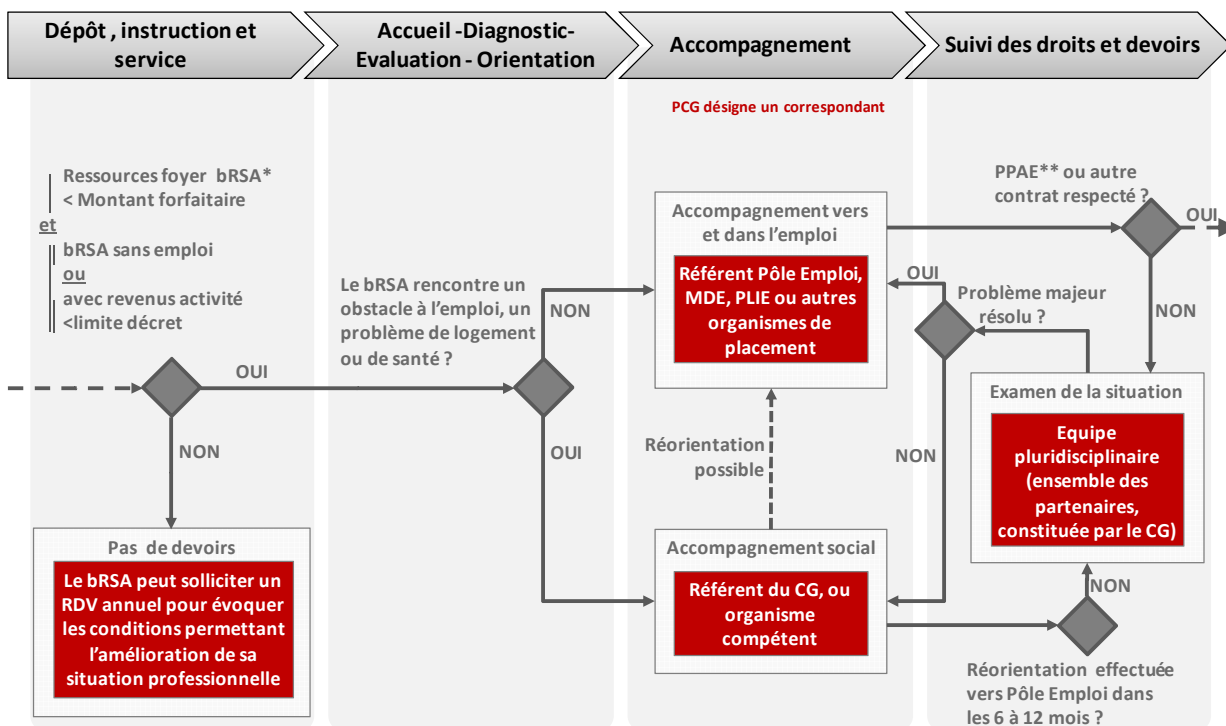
Dépôt , instruction et service

Accueil -Diagnostic-Evaluation - Orientation

Accompagnement

Suivi des droits et devoirs

PCG désigne un correspondant

Ressources foyer bRSA* < Montant forfaitaire

et

bRSA sans emploi

ou

avec revenus activité <limite décret

OUI

NON

Pas de devoirs

Le bRSA peut solliciter un RDV annuel pour évoquer les conditions permettant l'amélioration de sa situation professionnelle

Le bRSA rencontre un obstacle à l'emploi, un problème de logement ou de santé ?

NON

OUI

Accompagnement vers et dans l'emploi

Référent Pôle Emploi, MDE, PLIE ou autres organismes de placement

Réorientation possible

Accompagnement social

Référent du CG, ou organisme compétent

PPAE** ou autre contrat respecté ?

OUI

NON

OUI

Problème majeur résolu ?

NON

Examen de la situation

Equipe pluridisciplinaire (ensemble des partenaires, constituée par le CG)

NON

Réorientation effectuée vers Pôle Emploi dans les 6 à 12 mois ?